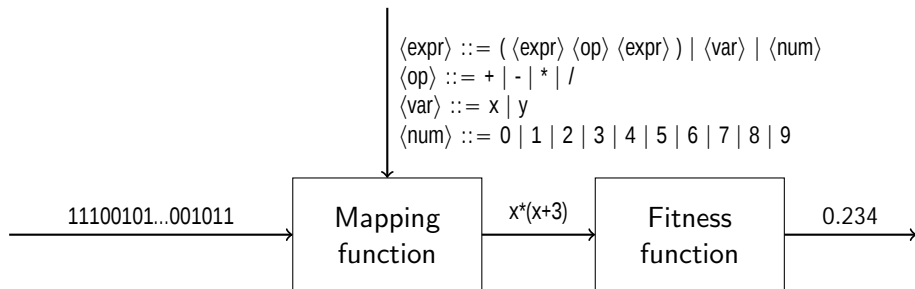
$\langle$expr$\rangle$ ::= ( $\langle$expr$\rangle$ $\langle$op$\rangle$ $\langle$expr$\rangle$ ) | $\langle$var$\rangle$ | $\langle$num$\rangle$
$\langle$op$\rangle$ ::= + | - | * | /
$\langle$var$\rangle$ ::= x | y
$\langle$num$\rangle$ ::= 0 | 1 | 2 | 3 | 4 | 5 | 6 | 7 | 8 | 9

11100101...001011

Mapping function

x*(x+3)

Fitness function

0.234